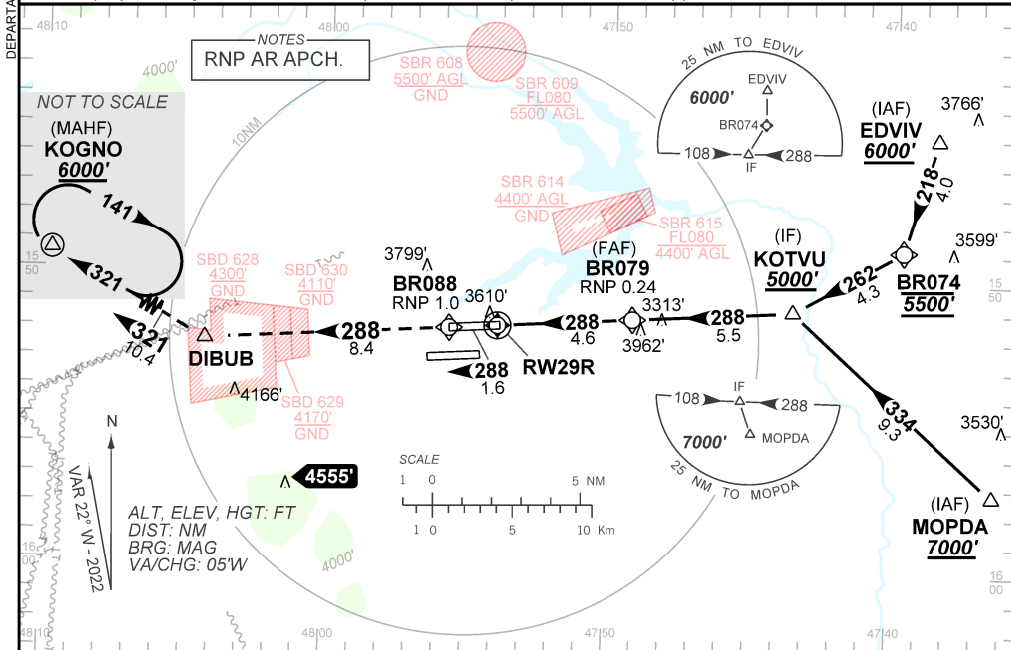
DEPARTA

48°10

47°50

47°40

NOTES
RNP AR APCH.

4000'

NOT TO SCALE

(MAHF)
KOGNO
6000'

141

321

15 50

10NM

SBR 608
5500' AGL
GND

SBR 609
FL080
5500' AGL

25 NM TO EDVIV

6000'

EDVIV

BR074

108

288

IF

(IAF)
EDVIV
6000'

3766'

218
4.0

SBR 614
4400' AGL
GND

SBR 615
FL080
4400' AGL

3599'

SBD 628
4300'
GND

SBD 630
4110'
GND

3799'

BR088
RNP 1.0

3610'

(FAF)
BR079
RNP 0.24

(IF)
KOTVU
5000'

262
4.3

BR074
5500'

15 50

3313'

321
10.4

DIBUB

288
8.4

288
4.6

3962'

288
5.5

288
1.6

RW29R

4166'

SBD 629
4170'
GND

IF

108

288

MOPDA

7000'

25 NM TO MOPDA

334
9.3

3530'

N

VAR 22° W - 2022

4555'

SCALE

1 0 5 NM

1 0 5 10 Km

(IAF)
MOPDA
7000'

ALT, ELEV, HGT: FT
DIST: NM
BRG: MAG
VA/CHG: 05'W

4000'

16 00

16 00

48°10

48°00

47°50

47°40